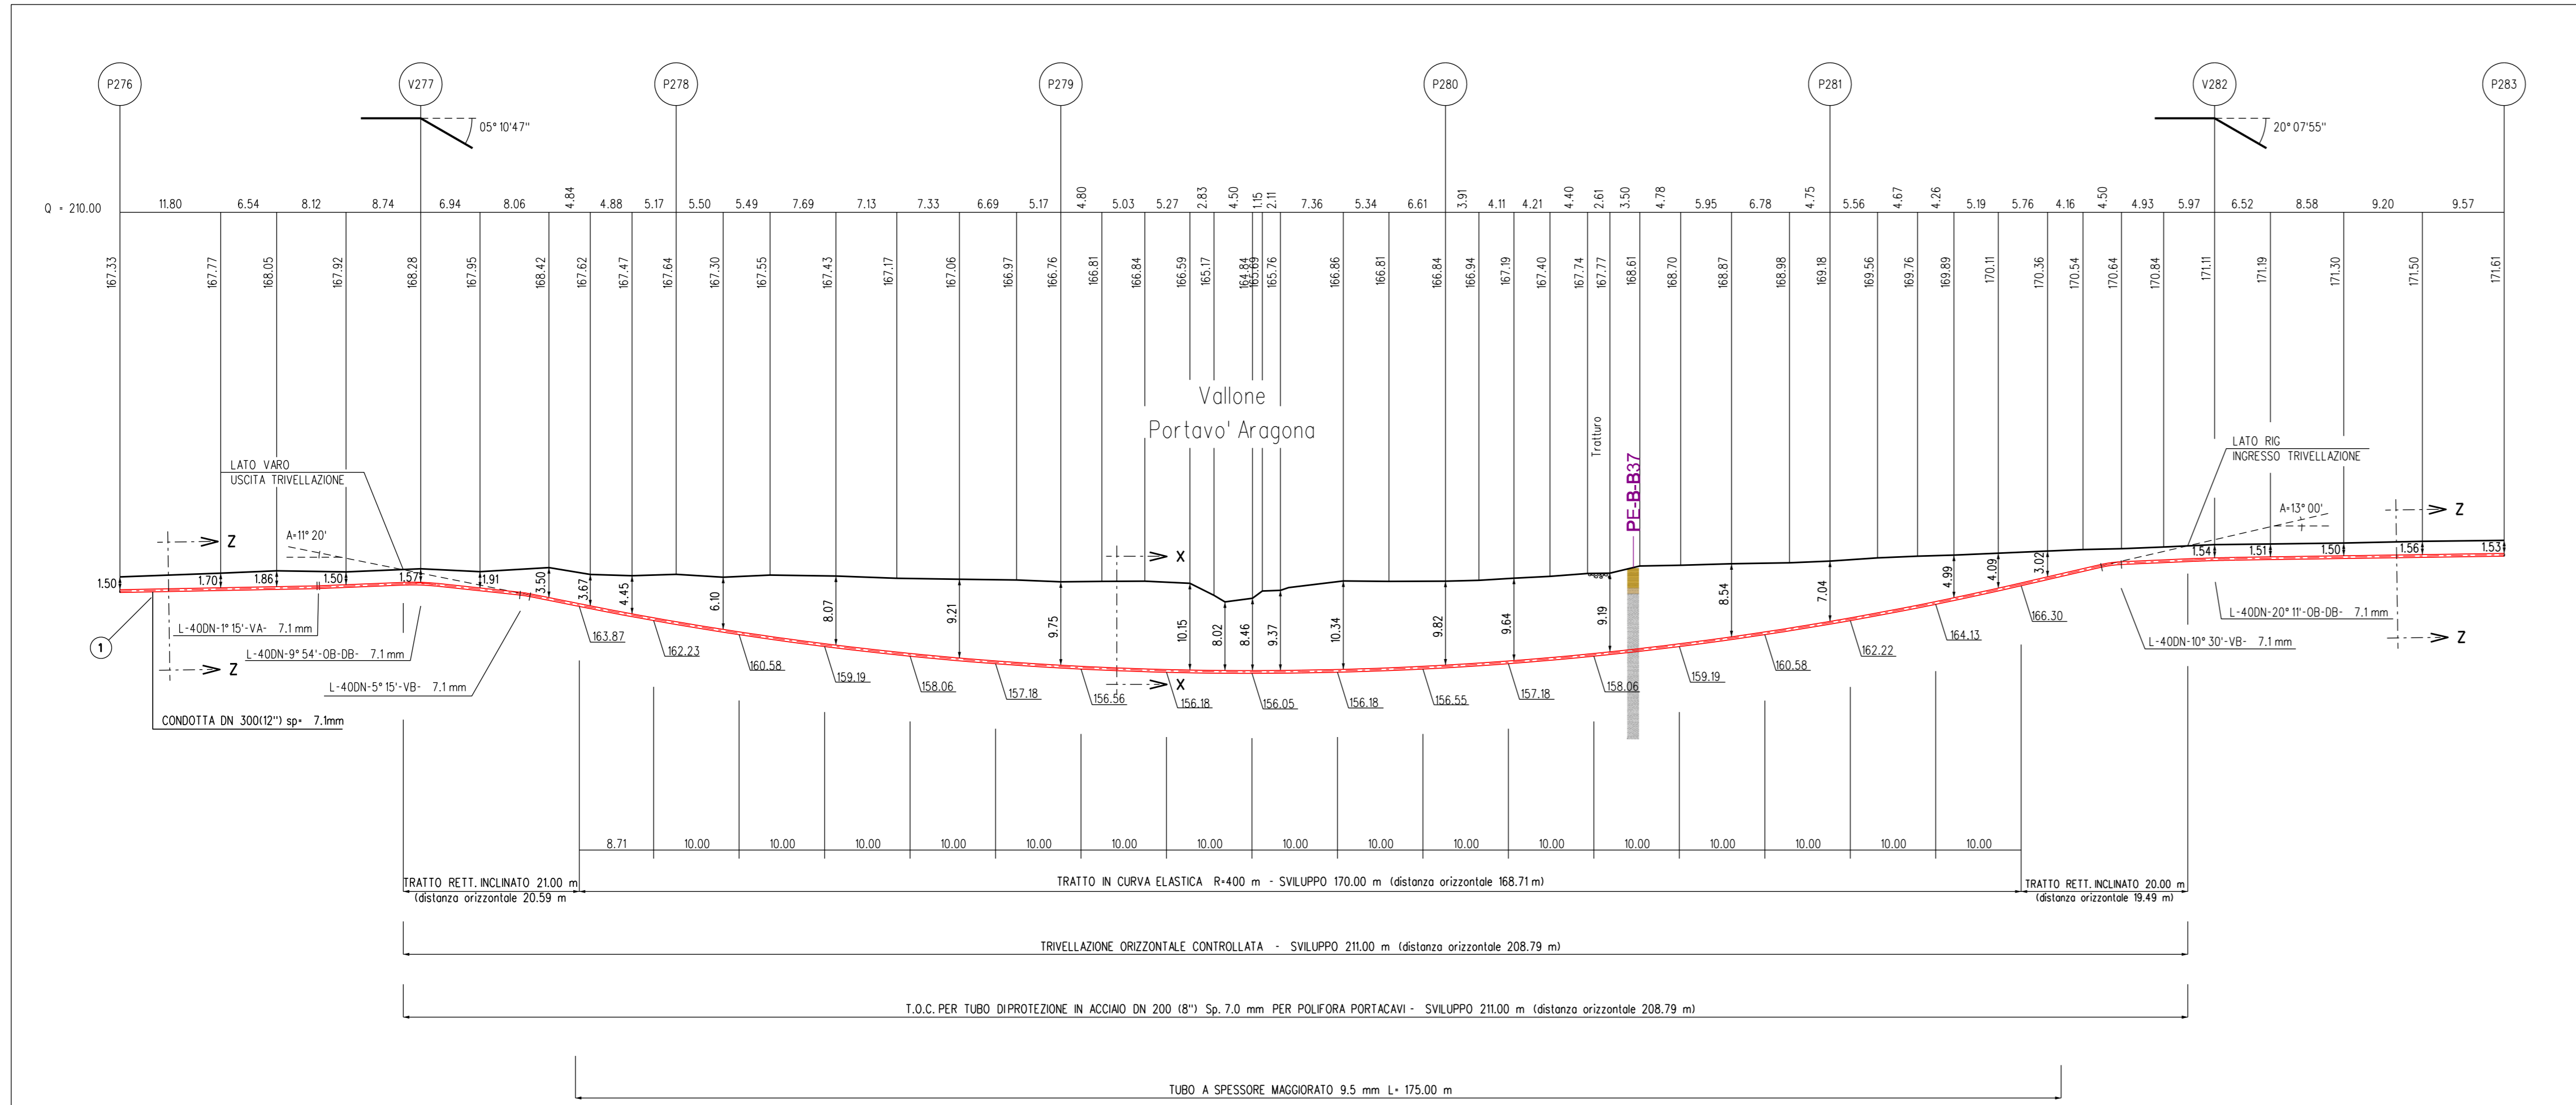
P276 V277 P278 P279 P280 P281 V282 P283

05° 10'47''

20° 07'55''

Q = 210.00

11.80 6.54 8.12 8.74 6.94 8.06 4.84 4.88 5.17 5.50 5.49 7.69 7.13 7.33 6.69 5.17 4.80 5.03 5.27 2.83 4.50 1.15 2.11 7.36 5.34 6.61 3.91 4.11 4.21 4.40 2.61 3.50 4.78 5.95 6.78 4.75 5.56 4.67 4.26 5.19 5.76 4.16 4.50 4.93 5.97 6.52 8.58 9.20 9.57

167.33 167.77 168.05 167.92 168.28 167.95 168.42 167.62 167.47 167.64 167.30 167.55 167.43 167.17 167.06 166.97 166.76 166.81 166.84 166.59 165.17 164.84 165.69 165.76 166.86 166.81 166.84 166.94 167.19 167.40 167.74 167.77 168.61 168.70 168.87 168.98 169.18 169.56 169.76 169.89 170.11 170.36 170.54 170.64 170.84 171.11 171.19 171.30 171.50 171.61

Vallone
Portavo' Aragona

Tratturo

PE-B-B37

LATO VARO
USCITA TRIVELLAZIONE

LATO RIG
INGRESSO TRIVELLAZIONE

A=11° 20'

A=13° 00'

Z Z X X Z Z

1.50 1.70 1.86 1.50 1.57 1.91 3.50 3.67 4.45 6.10 8.07 9.21 9.75 10.15 8.02 8.46 9.37 10.34 9.82 9.64 9.19 8.54 7.04 4.99 4.09 3.02 1.54 1.51 1.50 1.56 1.53

163.87 162.23 160.58 159.19 158.06 157.18 156.56 156.18 156.05 156.18 156.55 157.18 158.06 159.19 160.58 162.22 164.13 166.30

1

L-40DN-1° 15'-VA- 7.1 mm

L-40DN-9° 54'-OB-DB- 7.1 mm

L-40DN-5° 15'-VB- 7.1 mm

CONDOTTA DN 300(12'') sp= 7.1mm

L-40DN-20° 11'-OB-DB- 7.1 mm

L-40DN-10° 30'-VB- 7.1 mm

8.71 10.00 10.00 10.00 10.00 10.00 10.00 10.00 10.00 10.00 10.00 10.00 10.00 10.00 10.00 10.00 10.00 10.00

TRATTO RETT. INCLINATO 21.00 m
(distanza orizzontale 20.59 m

TRATTO IN CURVA ELASTICA R=400 m - SVILUPPO 170.00 m (distanza orizzontale 168.71 m)

TRATTO RETT. INCLINATO 20.00 m
(distanza orizzontale 19.49 m)

TRIVELLAZIONE ORIZZONTALE CONTROLLATA - SVILUPPO 211.00 m (distanza orizzontale 208.79 m)

T.O.C. PER TUBO DIPROTEZIONE IN ACCIAIO DN 200 (8'') Sp. 7.0 mm PER POLIFORA PORTACAVI - SVILUPPO 211.00 m (distanza orizzontale 208.79 m)

TUBO A SPESSORE MAGGIORATO 9.5 mm L= 175.00 m